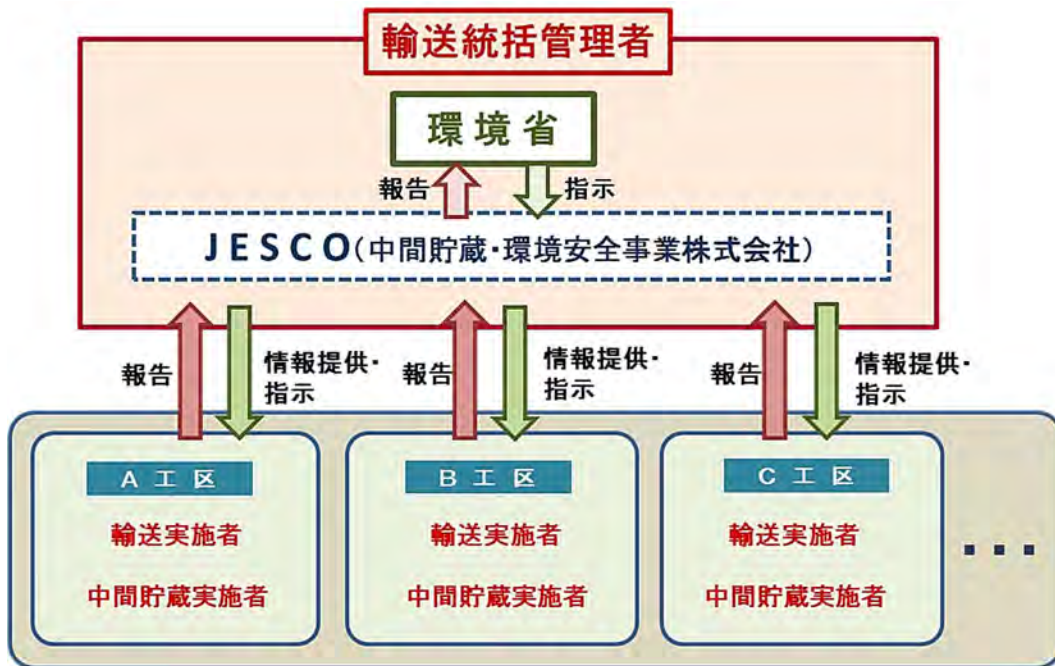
輸送統括管理者

環境省

報告
指示

JESCO(中間貯蔵・環境安全事業株式会社)

報告
情報提供・指示

報告
情報提供・指示

報告
情報提供・指示

A 工 区
輸送実施者
中間貯蔵実施者

B 工 区
輸送実施者
中間貯蔵実施者

C 工 区
輸送実施者
中間貯蔵実施者

・・・